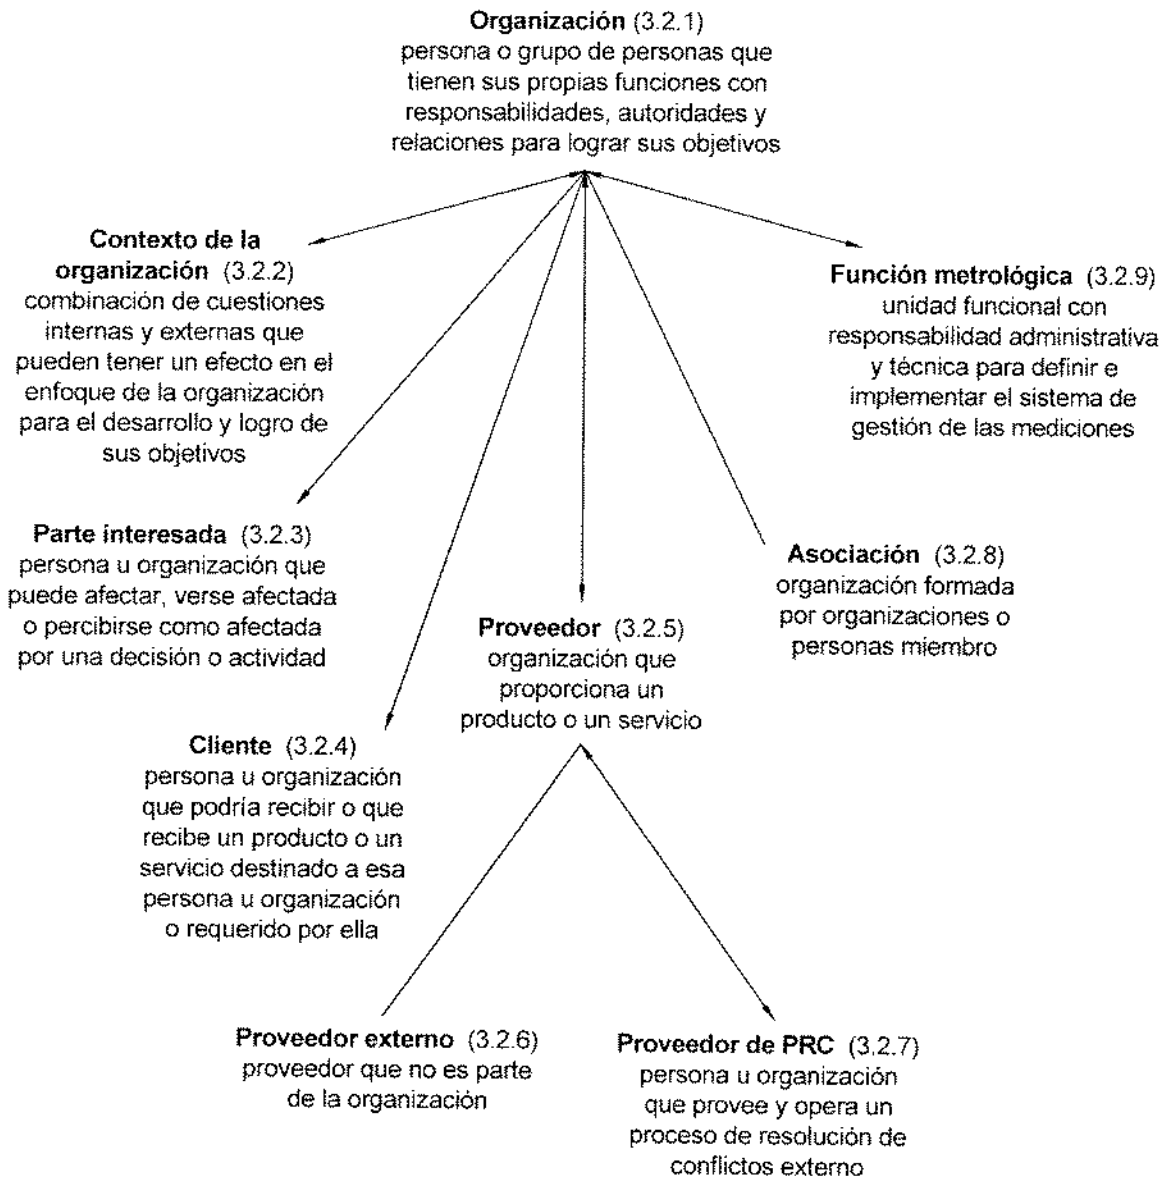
**Organización** (3.2.1)
persona o grupo de personas que tienen sus propias funciones con responsabilidades, autoridades y relaciones para lograr sus objetivos

**Contexto de la organización** (3.2.2)
combinación de cuestiones internas y externas que pueden tener un efecto en el enfoque de la organización para el desarrollo y logro de sus objetivos

**Función metrológica** (3.2.9)
unidad funcional con responsabilidad administrativa y técnica para definir e implementar el sistema de gestión de las mediciones

**Parte interesada** (3.2.3)
persona u organización que puede afectar, verse afectada o percibirse como afectada por una decisión o actividad

**Asociación** (3.2.8)
organización formada por organizaciones o personas miembro

**Proveedor** (3.2.5)
organización que proporciona un producto o un servicio

**Cliente** (3.2.4)
persona u organización que podría recibir o que recibe un producto o un servicio destinado a esa persona u organización o requerido por ella

**Proveedor externo** (3.2.6)
proveedor que no es parte de la organización

**Proveedor de PRC** (3.2.7)
persona u organización que provee y opera un proceso de resolución de conflictos externo